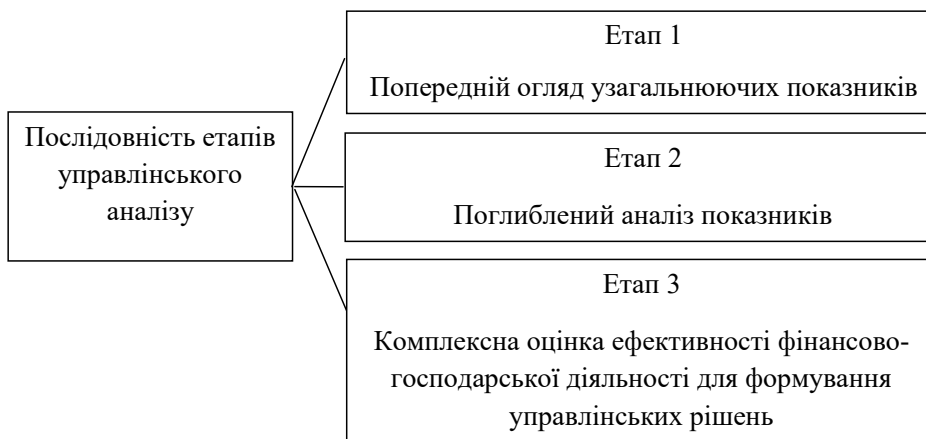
Послідовність етапів управлінського аналізу

Етап 1

Попередній огляд узагальнюючих показників

Етап 2

Поглиблений аналіз показників

Етап 3

Комплексна оцінка ефективності фінансово-господарської діяльності для формування управлінських рішень